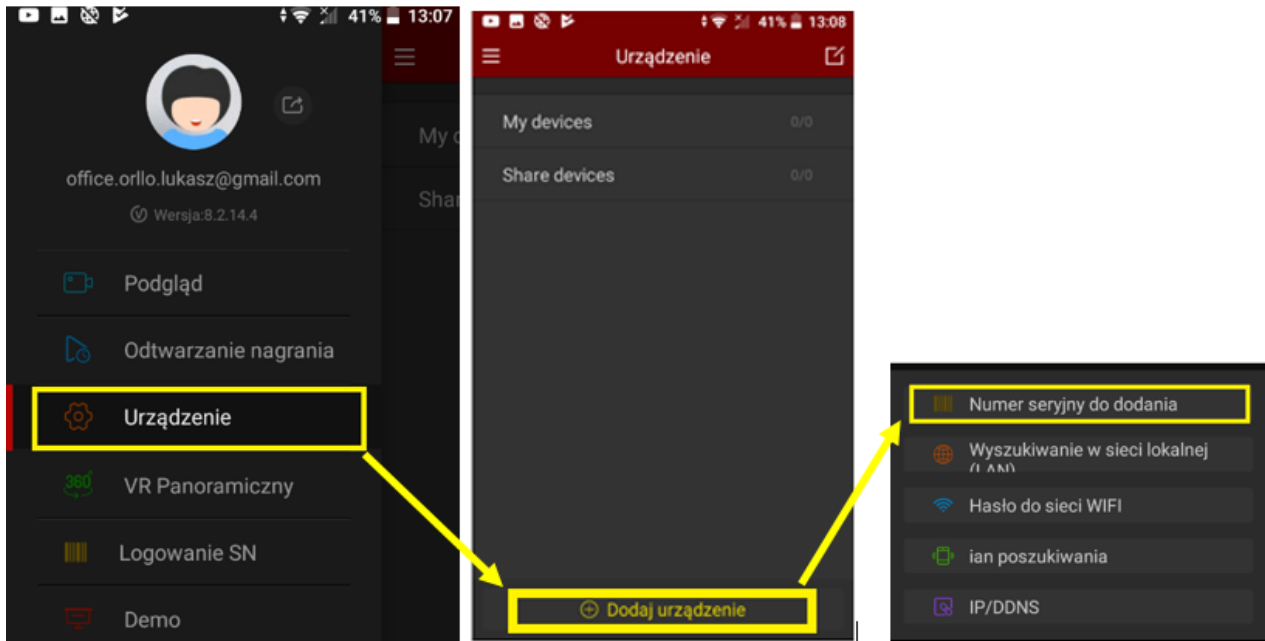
41% 13:07

office.orllo.lukasz@gmail.com

Wersja:8.2.14.4

Podgląd

Odtwarzanie nagrania

Urządzenie

360 VR Panoramiczny

Logowanie SN

Demo

My d

Shar

41% 13:08

Urządzenie

My devices 0/0

Share devices 0/0

Dodaj urządzenie

Numer seryjny do dodania

Wyszukiwanie w sieci lokalnej (LAN)

Hasło do sieci WIFI

ian poszukiwania

IP/DDNS